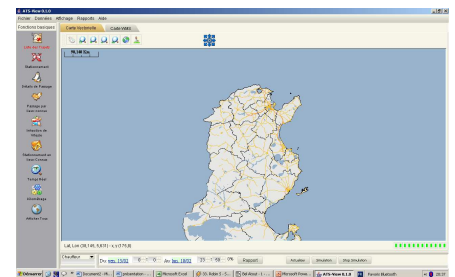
ATS-View 0.1.0

Fichier Données Affichage Rapports Aide

Fonctions basiques

Carte Vectorielle

Carte WMS

Liste des Unités

Stationnement

Détails de Passage

Passage par Zone critique

Sélection de Flotte

Stationnement en Zone Critique

Temps Réel

Géocodage

Afficher Tous

96,146 Km

Lat, Lon (36.146, 9.831) - x,y (170,8)

Du: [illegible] 15/02

Au: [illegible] 18/02

Rapport

Actualiser

Simulation

Stop Simulation

Démarrer

Microsoft Excel

Microsoft Power...

ATS-View 0.1.0

Fenetre Bluetooth

20:37